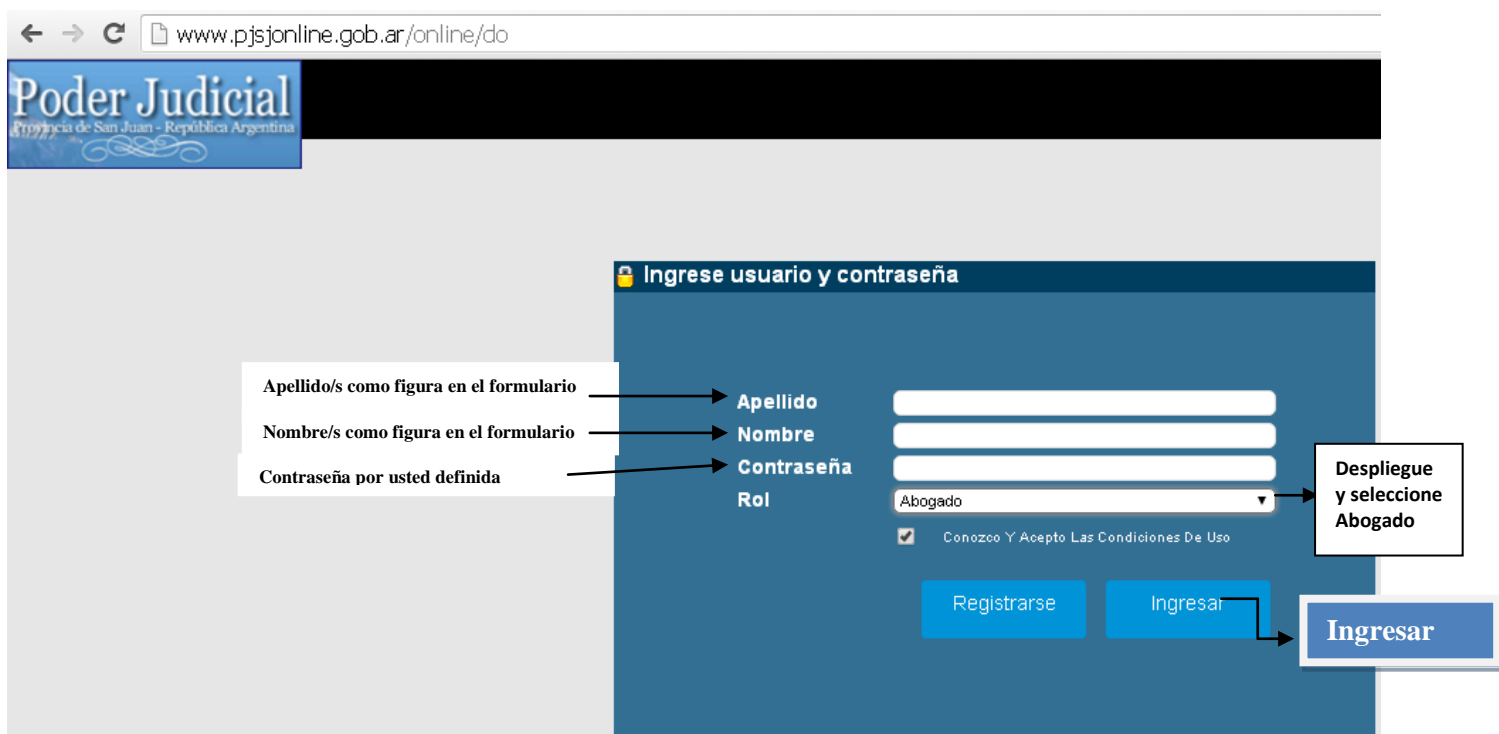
www.pjsjonline.gob.ar/online/do

Poder Judicial
Provincia de San Juan - República Argentina

Ingrese usuario y contraseña

Apellido/s como figura en el formulario
Nombre/s como figura en el formulario
Contraseña por usted definida

Apellido
Nombre
Contraseña
Rol
Abogado

Despliegue y seleccione Abogado

Conozco Y Acepto Las Condiciones De Uso

Registrarse
Ingresar

Ingresar